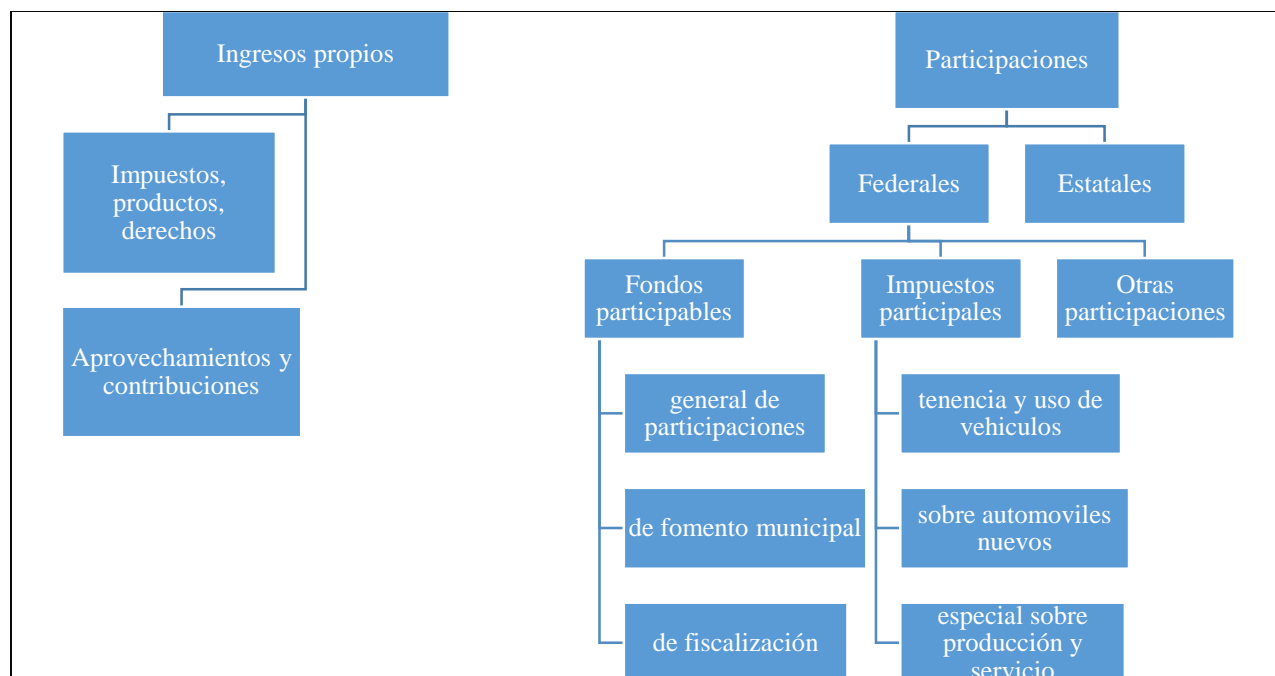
Ingresos propios

Impuestos, productos, derechos

Aprovechamientos y contribuciones

Participaciones

Federales

Estatales

Fondos participables

general de participaciones

de fomento municipal

de fiscalización

Impuestos participales

tenencia y uso de vehiculos

sobre automoviles nuevos

especial sobre producción y servicio

Otras participaciones